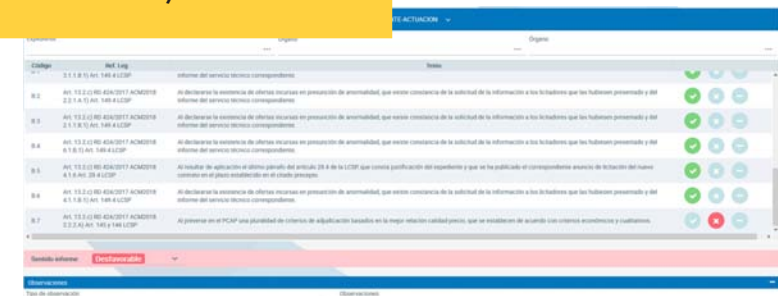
TE-ACTUACION

Expediente Órgano Órgano

| Código | Ref. Leg. | Texto |
|---|---|---|
| | 2.1.1.8.1) Art. 149.4 LCSP | informe del servicio técnico correspondiente. |
| B.2 | Art. 13.2.c) RD 424/2017 ACM2018 2.2.1.A.1) Art. 149.4 LCSP | Al declararse la existencia de ofertas incursas en presunción de anormalidad, que existe constancia de la solicitud de la información a los licitadores que las hubiesen presentado y del informe del servicio técnico correspondiente. |
| B.3 | Art. 13.2.c) RD 424/2017 ACM2018 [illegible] Art. 149.4 LCSP | Al declararse la existencia de ofertas incursas en presunción de anormalidad, que existe constancia de la solicitud de la información a los licitadores que las hubiesen presentado y del informe del servicio técnico correspondiente. |
| B.4 | Art. 13.2.c) RD 424/2017 ACM2018 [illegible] Art. 149.4 LCSP | Al declararse la existencia de ofertas incursas en presunción de anormalidad, que existe constancia de la solicitud de la información a los licitadores que las hubiesen presentado y del informe del servicio técnico correspondiente. |
| B.5 | Art. 13.2.c) RD 424/2017 ACM2018 4.1.6 Art. 29.4 LCSP | Al resultar de aplicación el último párrafo del artículo 29.4 de la LCSP, que consta justificación del expediente y que se ha publicado el correspondiente anuncio de licitación del nuevo contrato en el plazo establecido en el citado precepto. |
| B.6 | Art. 13.2.c) RD 424/2017 ACM2018 4.1.1.B.1) Art. 149.4 LCSP | Al declararse la existencia de ofertas incursas en presunción de anormalidad, que existe constancia de la solicitud de la información a los licitadores que las hubiesen presentado y del informe del servicio técnico correspondiente. |
| B.7 | Art. 13.2.c) RD 424/2017 ACM2018 2.2.2.A) Art. 145 y 146 LCSP | Al preverse en el PCAP una pluralidad de criterios de adjudicación basados en la mejor relación calidad-precio, que se establecen de acuerdo con criterios económicos y cualitativos. |

Sentido informe Desfavorable

Observaciones
Tipo de observación Observaciones